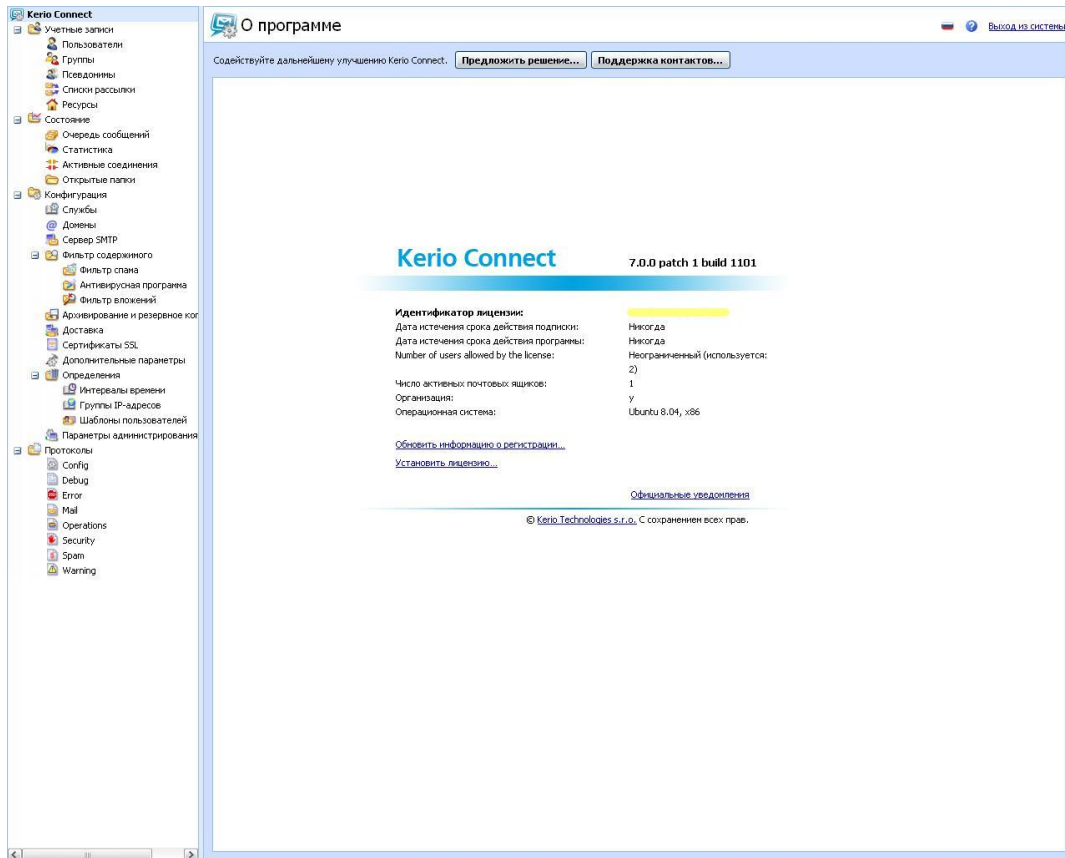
Kerio Connect
Учетные записи
Пользователи
Группы
Псевдонимы
Списки рассылки
Ресурсы
Состояние
Очередь сообщений
Статистика
Активные соединения
Открытые папки
Конфигурация
Службы
Домены
Сервер SMTP
Фильтр содержимого
Фильтр спама
Антивирусная программа
Фильтр вложений
Архивирование и резервное ко
Доставка
Сертификаты SSL
Дополнительные параметры
Определения
Интервалы времени
Группы IP-адресов
Шаблоны пользователей
Параметры администрирования
Протоколы
Config
Debug
Error
Mail
Operations
Security
Spam
Warning

О программе

Выход из системы

Содействуйте дальнейшему улучшению Kerio Connect. Предложить решение... Поддержка контактов...

Kerio Connect 7.0.0 patch 1 build 1101

| | |
|---|---|
| Идентификатор лицензии: | |
| Дата истечения срока действия подписки: | Никогда |
| Дата истечения срока действия программы: | Никогда |
| Number of users allowed by the license: | Неограниченный (используется: 2) |
| Число активных почтовых ящиков: | 1 |
| Организация: | y |
| Операционная система: | Ubuntu 8.04, x86 |

Обновить информацию о регистрации...
Установить лицензию...

Официальные уведомления

© Kerio Technologies s.r.o. С сохранением всех прав.